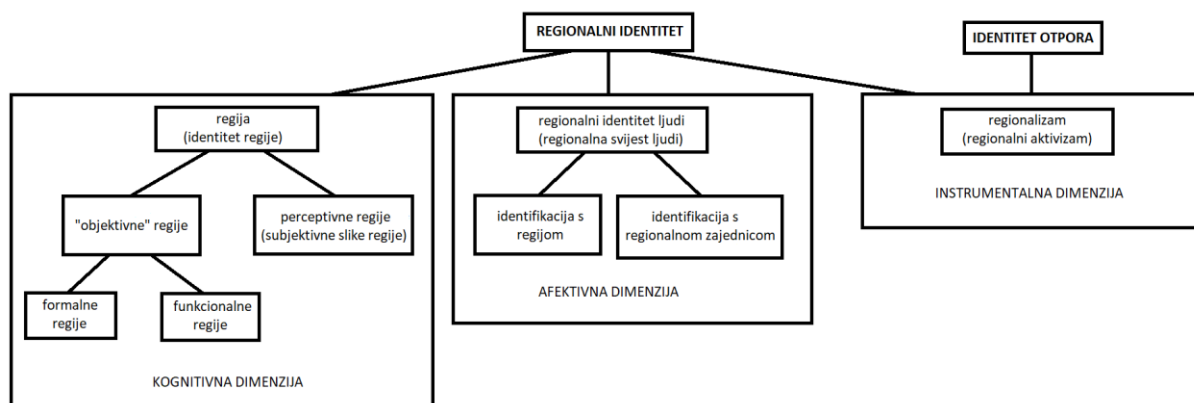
REGIONALNI IDENTITET

IDENTITET OTPORA

regija
(identitet regije)

"objektivne" regije

perceptivne regije
(subjektivne slike regije)

formalne
regije

funkcionalne
regije

KOGNITIVNA DIMENZIJA

regionalni identitet ljudi
(regionalna svijest ljudi)

identifikacija s
regijom

identifikacija s
regionalnom zajednicom

AFEKTIVNA DIMENZIJA

regionalizam
(regionalni aktivizam)

INSTRUMENTALNA DIMENZIJA